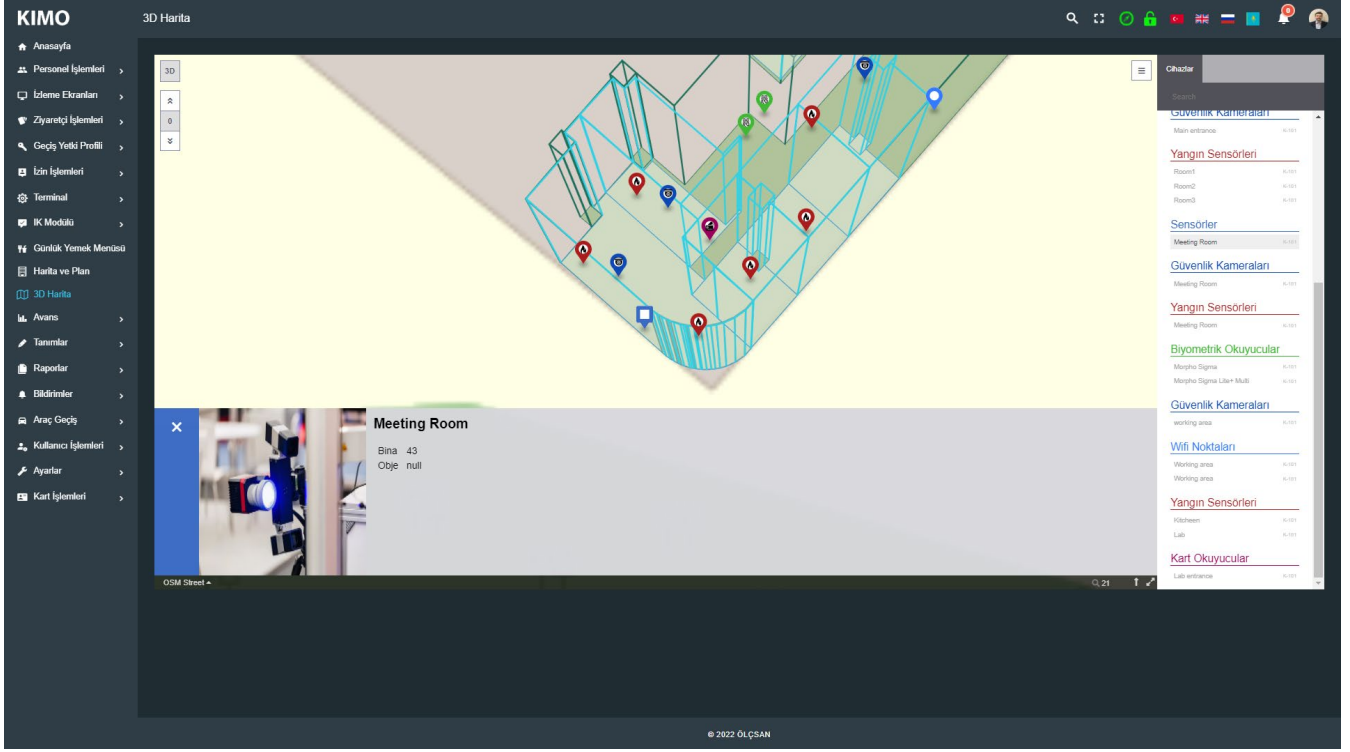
KIMO

3D Harita

0

Anasayfa
Personel İşlemleri
İzleme Ekranları
Ziyaretçi İşlemleri
Geçiş Yetki Profili
İzin İşlemleri
Terminal
IK Modülü
Günlük Yemek Menüsü
Harita ve Plan
3D Harita
Avans
Tanımlar
Raporlar
Bildirimler
Araç Geçiş
Kullanıcı İşlemleri
Ayarlar
Kart İşlemleri

3D

0

Cihazlar

Search

Güvenlik Kameraları
Main entrance K-101

Yangın Sensörleri
Room1 K-101
Room2 K-101
Room3 K-101

Sensörler
Meeting Room K-101

Güvenlik Kameraları
Meeting Room K-101

Yangın Sensörleri
Meeting Room K-101

Biyometrik Okuyucular
Morpho Sigma K-101
Morpho Sigma Lite+ Multi K-101

Güvenlik Kameraları
working area K-101

Wifi Noktaları
Working area K-101
Working area K-101

Yangın Sensörleri
Kitcheen K-101
Lab K-101

Kart Okuyucular
Lab entrance K-101

×

Meeting Room
Bina 43
Obje null

OSM Street

21

© 2022 ÖLÇSAN